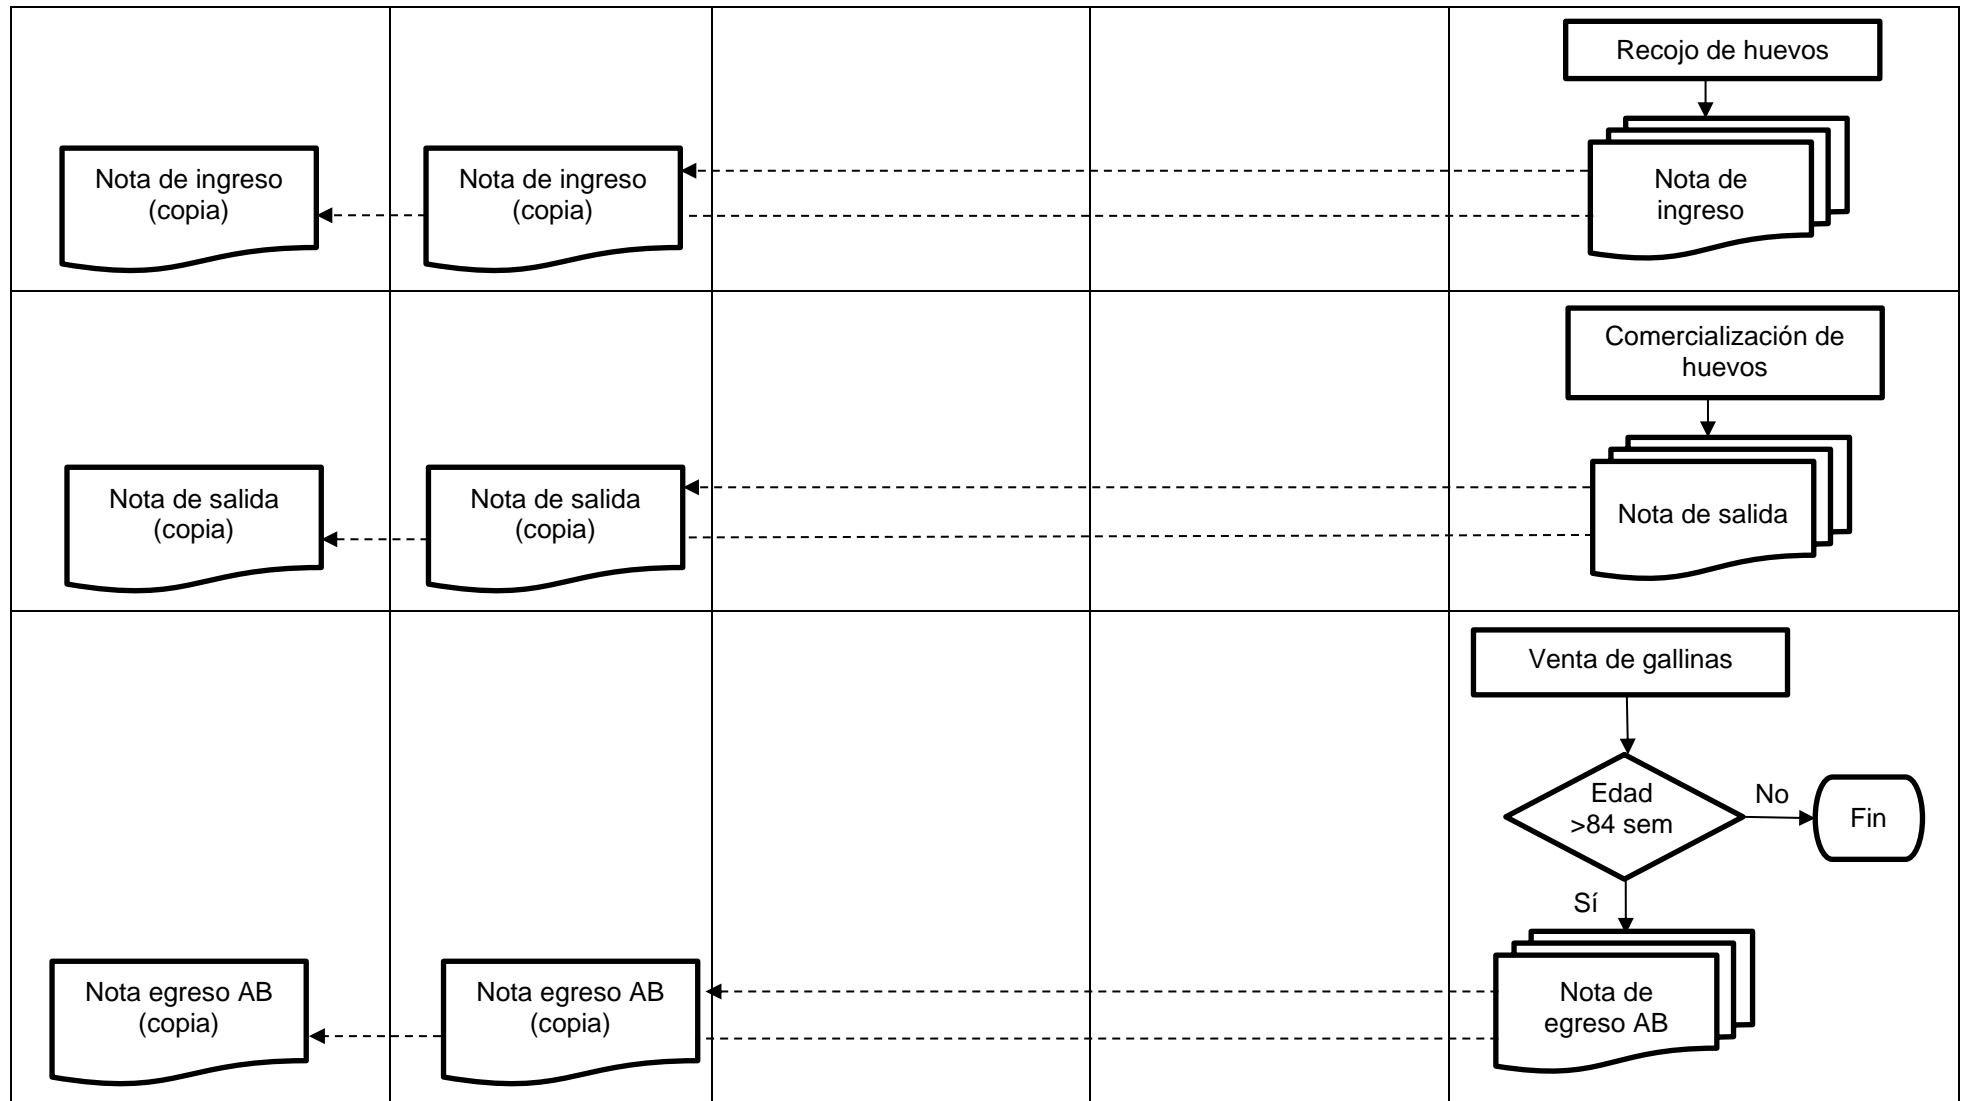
Recojo de huevos

Nota de ingreso

Nota de ingreso (copia)

Nota de ingreso (copia)

Comercialización de huevos

Nota de salida

Nota de salida (copia)

Nota de salida (copia)

Venta de gallinas

Edad >84 sem

No

Fin

Sí

Nota de egreso AB

Nota egreso AB (copia)

Nota egreso AB (copia)